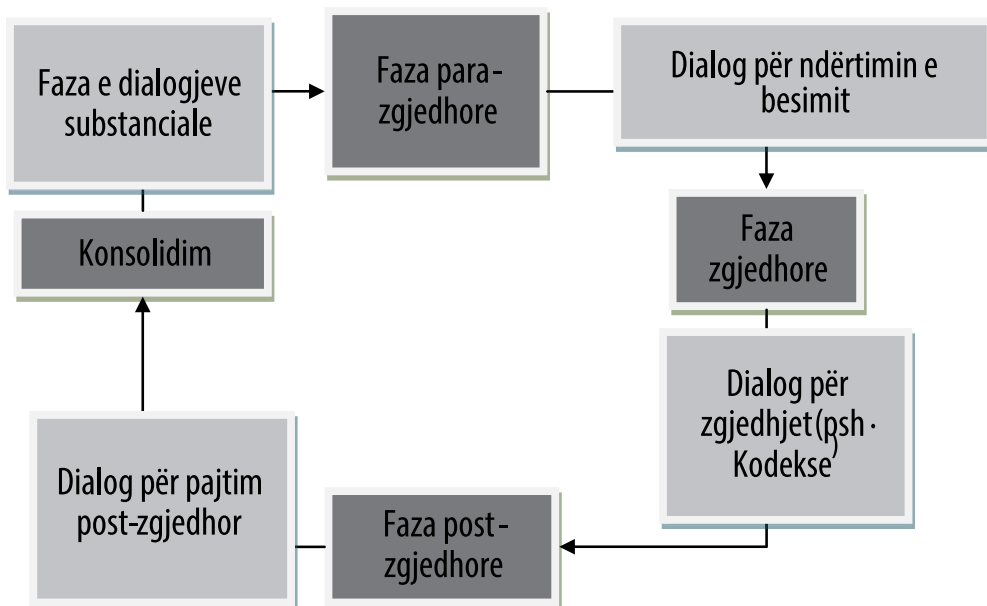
Faza e dialogjeve substanciale

Faza para-zgjedhore

Dialog për ndërtimin e besimit

Faza zgjedhore

Dialog për zgjedhjet (psh. Kodekse)

Faza post-zgjedhore

Dialog për pajtim post-zgjedhor

Konsolidim